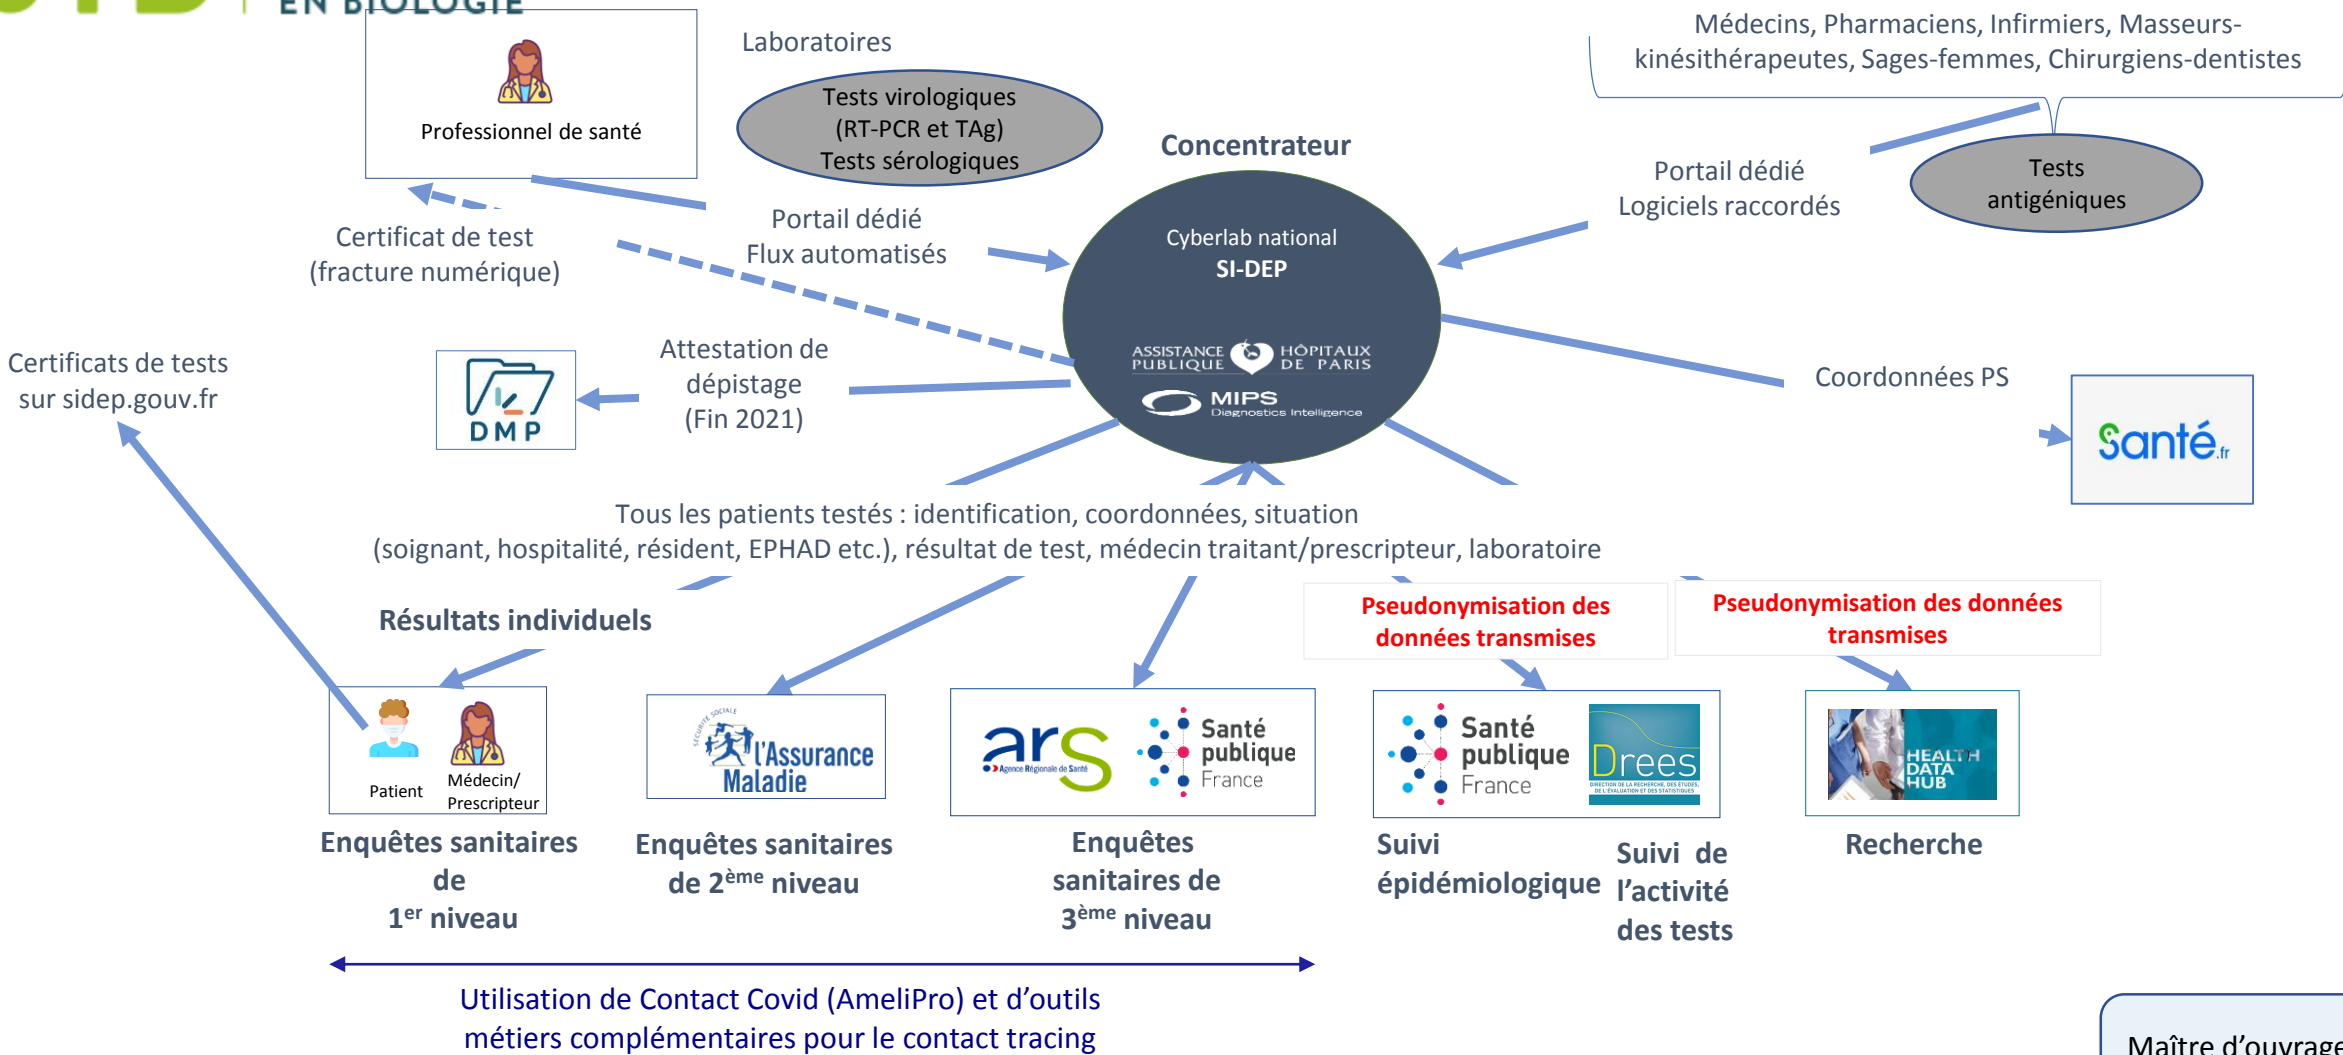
EN BIOLOGIE

Professionnel de santé

Laboratoires

Tests virologiques (RT-PCR et TAg) Tests sérologiques

Médecins, Pharmaciens, Infirmiers, Masseurs-kinésithérapeutes, Sages-femmes, Chirurgiens-dentistes

Concentrateur

Tests antigéniques

Portail dédié Logiciels raccordés

Certificat de test (fracture numérique)

Portail dédié Flux automatisés

Cyberlab national
SI-DEP

ASSISTANCE PUBLIQUE HÔPITAUX DE PARIS

MIPS Diagnostics Intelligence

Certificats de tests sur sidep.gouv.fr

DMP

Attestation de dépistage (Fin 2021)

Coordonnées PS

Santé.fr

Tous les patients testés : identification, coordonnées, situation (soignant, hospitalité, résident, EPHAD etc.), résultat de test, médecin traitant/prescripteur, laboratoire

Résultats individuels

Pseudonymisation des données transmises

Pseudonymisation des données transmises

Patient

Médecin/ Prescripteur

l'Assurance Maladie

ars Agence Régionale de Santé

Santé publique France

Santé publique France

Drees

HEALTH DATA HUB

Enquêtes sanitaires de 1$^{er}$ niveau

Enquêtes sanitaires de 2$^{ème}$ niveau

Enquêtes sanitaires de 3$^{ème}$ niveau

Suivi épidémiologique

Suivi de l'activité des tests

Recherche

Utilisation de Contact Covid (AmeliPro) et d'outils métiers complémentaires pour le contact tracing

Maître d'ouvrage